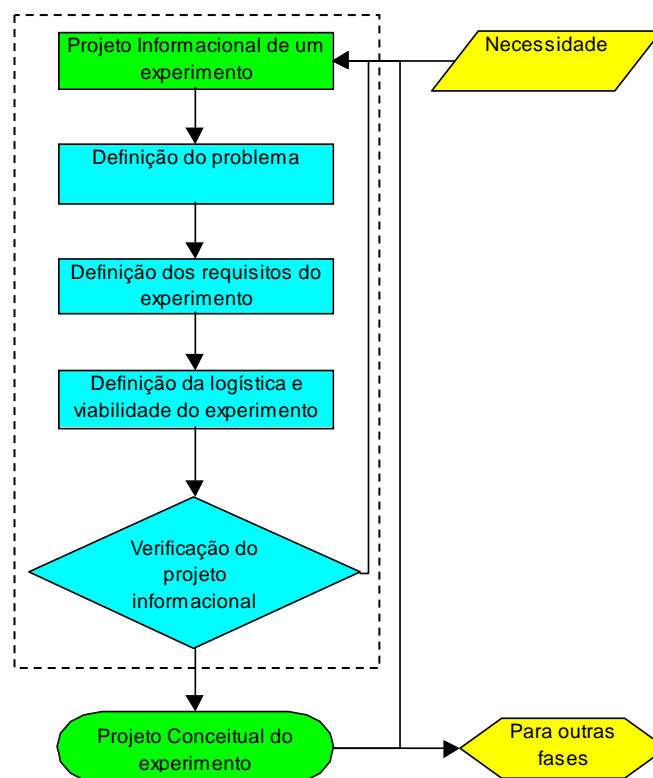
Projeto Informacional de um experimento

Necessidade

Definição do problema

Definição dos requisitos do experimento

Definição da logística e viabilidade do experimento

Verificação do projeto informacional

Projeto Conceitual do experimento

Para outras fases